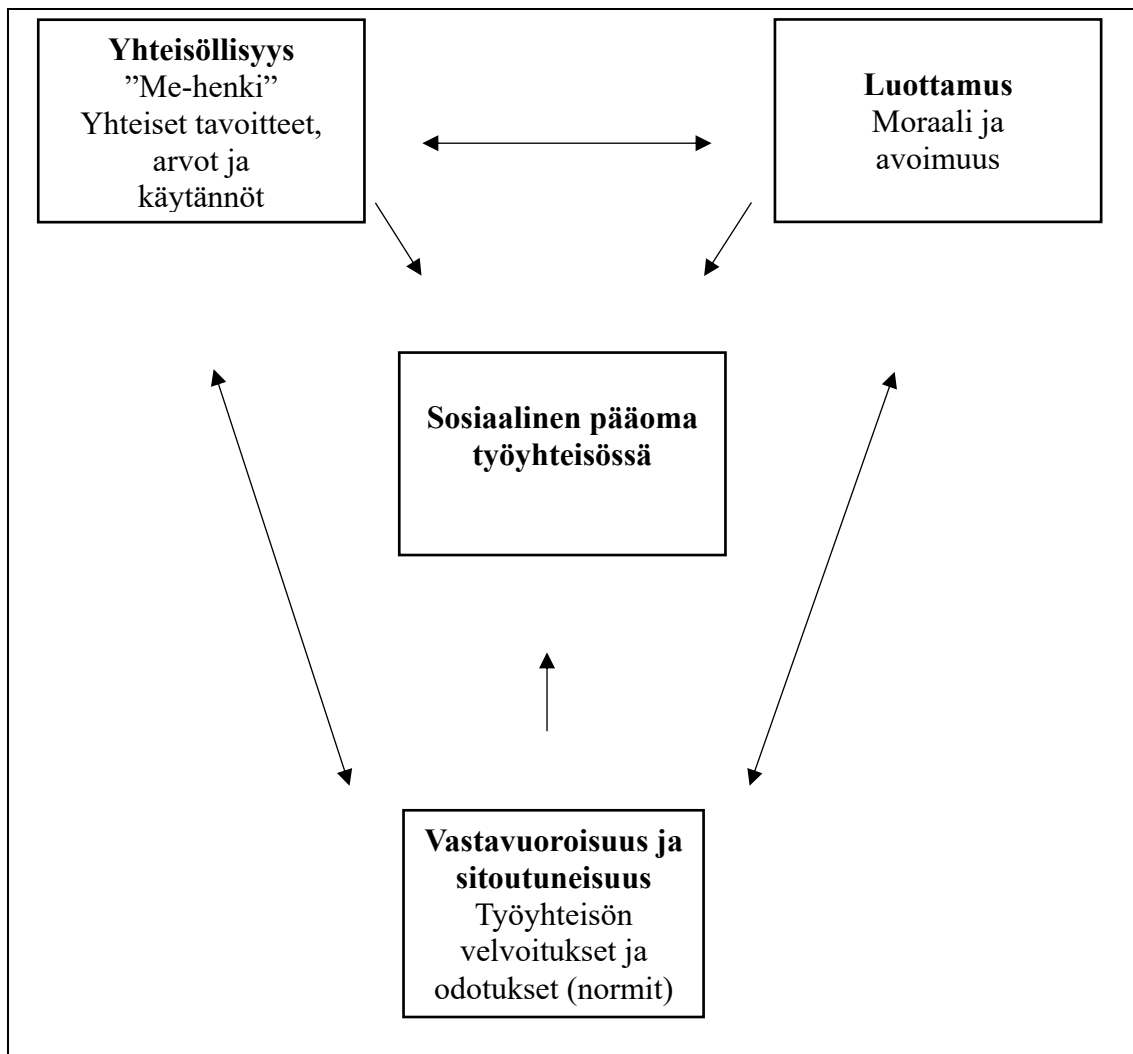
**Yhteisöllisyys**
”Me-henki”
Yhteiset tavoitteet, arvot ja käytännöt

**Luottamus**
Moraali ja avoimuus

**Sosiaalinen pääoma työyhteisössä**

**Vastavuoroisuus ja sitoutuneisuus**
Työyhteisön velvoitukset ja odotukset (normit)